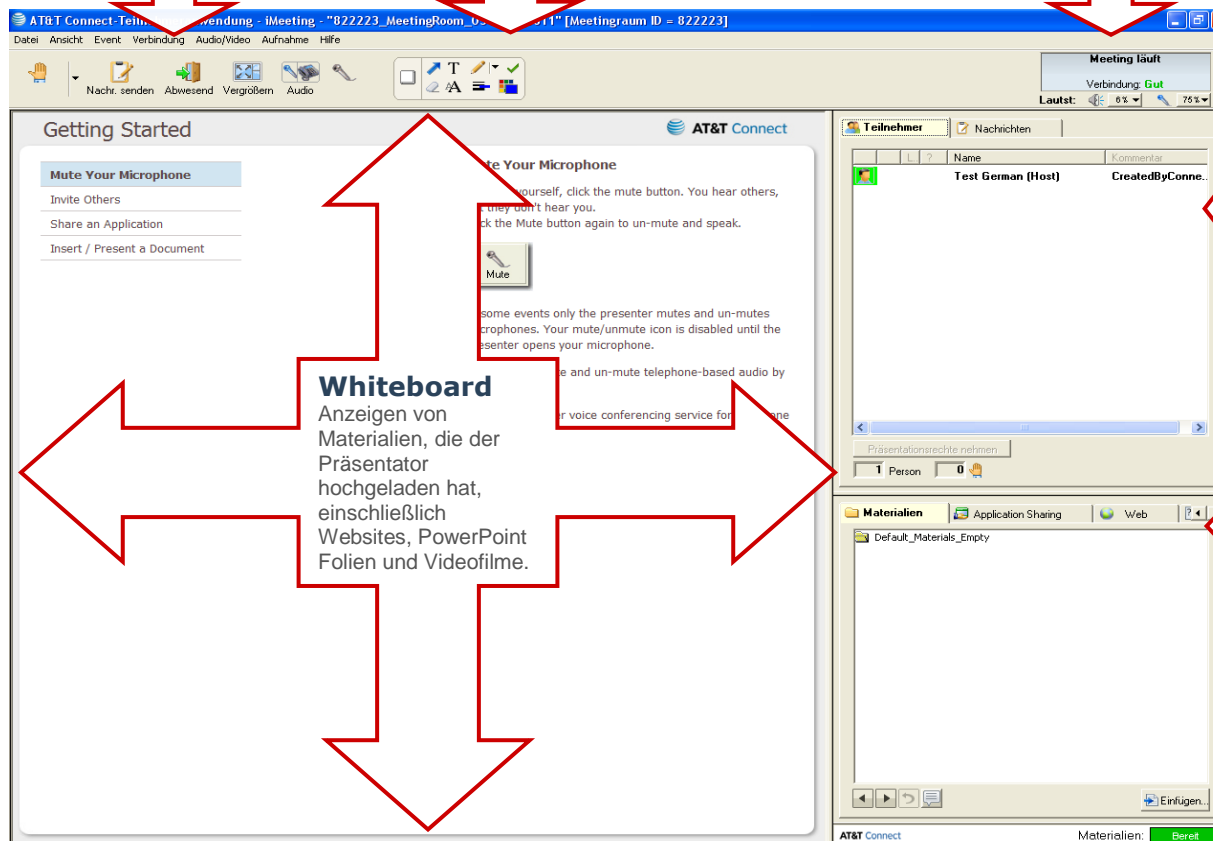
AT&T Connect-Teiln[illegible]wendung - iMeeting - "822223_MeetingRoom_0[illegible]11" [Meetingraum ID = 822223]

Datei Ansicht Event Verbindung Audio/Video Aufnahme Hilfe

Nachr. senden Abwesend Vergrößern Audio

Meeting läuft
Verbindung: Gut
Lautst: 6% 75%

Getting Started

AT&T Connect

Mute Your Microphone
Invite Others
Share an Application
Insert / Present a Document

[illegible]te Your Microphone

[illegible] yourself, click the mute button. You hear others, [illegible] they don't hear you.
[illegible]ck the Mute button again to un-mute and speak.

Mute

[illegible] some events only the presenter mutes and un-mutes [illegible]crophones. Your mute/unmute icon is disabled until the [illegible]esenter opens your microphone.

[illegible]e and un-mute telephone-based audio by

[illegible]r voice conferencing service fo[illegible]ne

Whiteboard
Anzeigen von Materialien, die der Präsentator hochgeladen hat, einschließlich Websites, PowerPoint Folien und Videofilme.

Teilnehmer Nachrichten

| | L | ? | Name | Kommentar |
|---|---|---|---|---|
| | | | Test German (Host) | CreatedByConne.. |

Präsentationsrechte nehmen
1 Person 0

Materialien Application Sharing Web

Default_Materials_Empty

Einfügen...

AT&T Connect

Materialien: Bereit